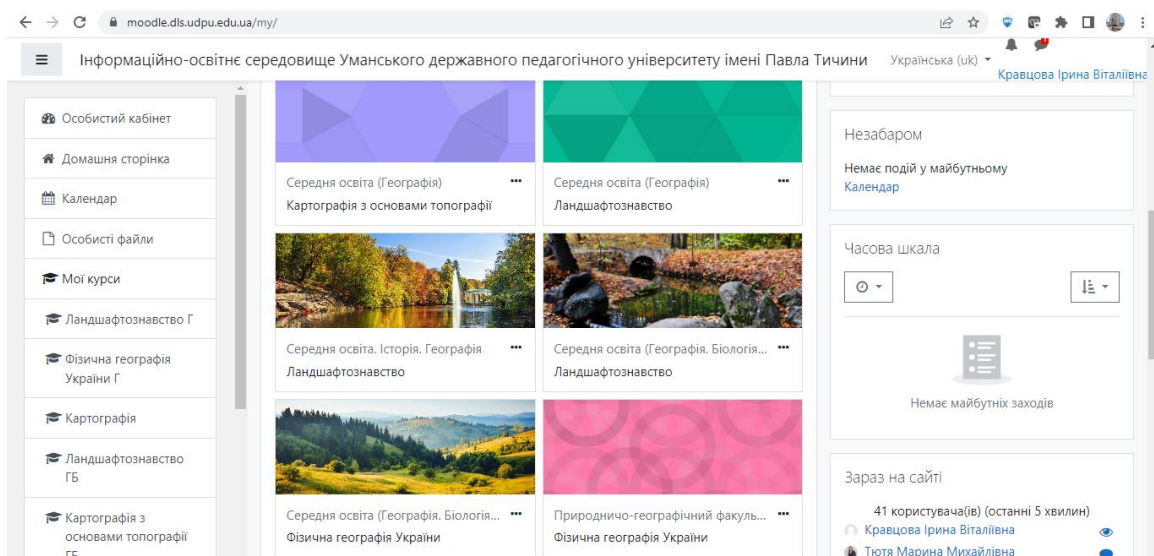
moodle.dls.udpu.edu.ua/my/

Інформаційно-освітнє середовище Уманського державного педагогічного університету імені Павла Тичини Українська (uk) Кравцова Ірина Віталіївна

Особистий кабінет
Домашня сторінка
Календар
Особисті файли
Мої курси
Ландшафтознавство Г
Фізична географія України Г
Картографія
Ландшафтознавство ГБ
Картографія з основами топографії ГБ

Середня освіта (Географія) ...
Картографія з основами топографії

Середня освіта (Географія) ...
Ландшафтознавство

Середня освіта. Історія. Географія ...
Ландшафтознавство

Середня освіта (Географія. Біологія... ...
Ландшафтознавство

Середня освіта (Географія. Біологія... ...
Фізична географія України

Природничо-географічний факуль... ...
Фізична географія України

Незабаром
Немає подій у майбутньому
Календар

Часова шкала

Немає майбутніх заходів

Зараз на сайті
41 користувача(ів) (останні 5 хвилин)
Кравцова Ірина Віталіївна
Тютя Марина Михайлівна